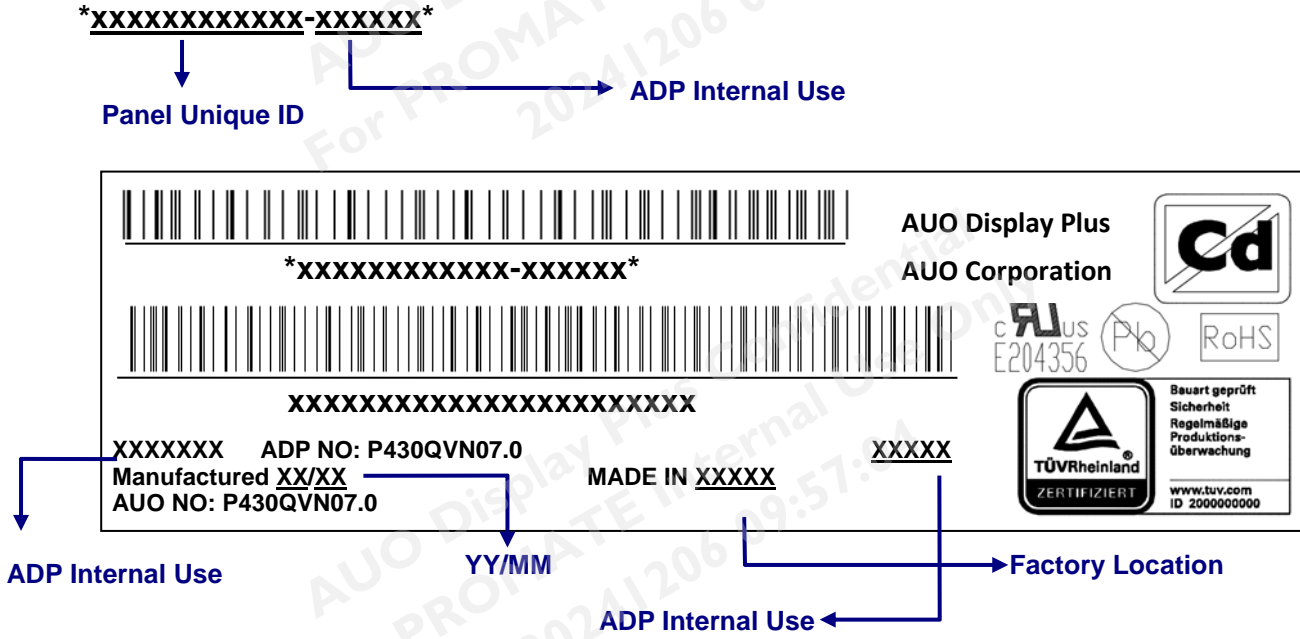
\*xxxxxxxxxxxx-xxxxxx\*

Panel Unique ID

ADP Internal Use

\*xxxxxxxxxxxx-xxxxxx\*

xxxxxxxxxxxxxxxxxxxxxxx

AUO Display Plus

AUO Corporation

c US E204356

Pb

RoHS

Bauart geprüft Sicherheit Regelmäßige Produktions-überwachung

TÜVRheinland ZERTIFIZIERT

www.tuv.com ID 2000000000

XXXXXXX ADP NO: P430QVN07.0

Manufactured XX/XX

AUO NO: P430QVN07.0

MADE IN XXXXX

XXXXX

ADP Internal Use

YY/MM

Factory Location

ADP Internal Use

AUO Display Plus Confidential For PROMATE Internal Use Only 20241206 09:57:04